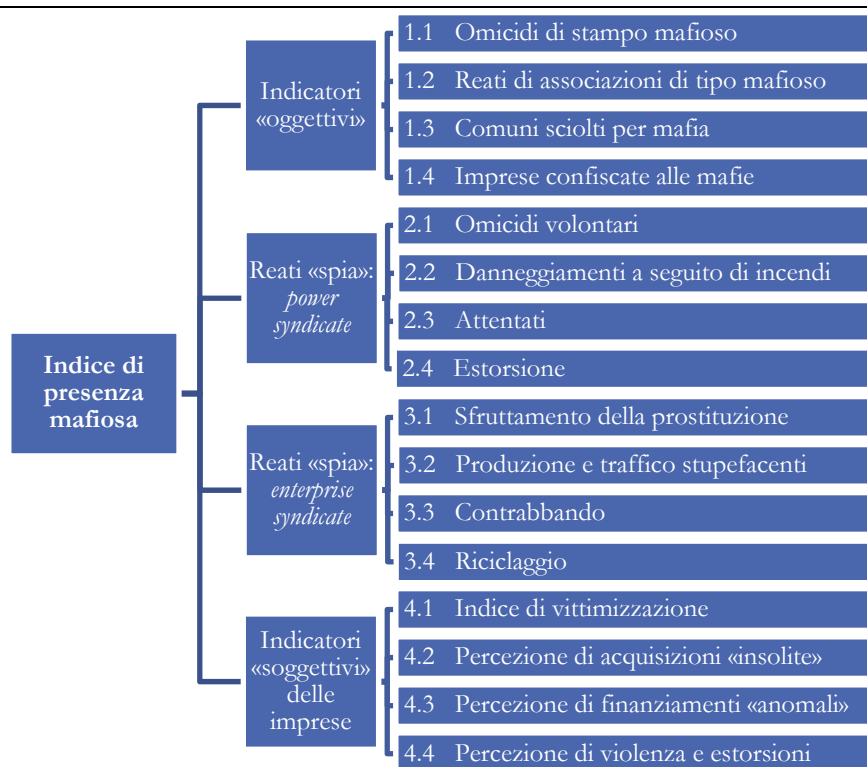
Indice di presenza mafiosa

Indicatori «oggettivi»

1.1 Omicidi di stampo mafioso

1.2 Reati di associazioni di tipo mafioso

1.3 Comuni sciolti per mafia

1.4 Imprese confiscate alle mafie

Reati «spia»: *power syndicate*

2.1 Omicidi volontari

2.2 Danneggiamenti a seguito di incendi

2.3 Attentati

2.4 Estorsione

Reati «spia»: *enterprise syndicate*

3.1 Sfruttamento della prostituzione

3.2 Produzione e traffico stupefacenti

3.3 Contrabbando

3.4 Riciclaggio

Indicatori «soggettivi» delle imprese

4.1 Indice di vittimizzazione

4.2 Percezione di acquisizioni «insolite»

4.3 Percezione di finanziamenti «anomali»

4.4 Percezione di violenza e estorsioni